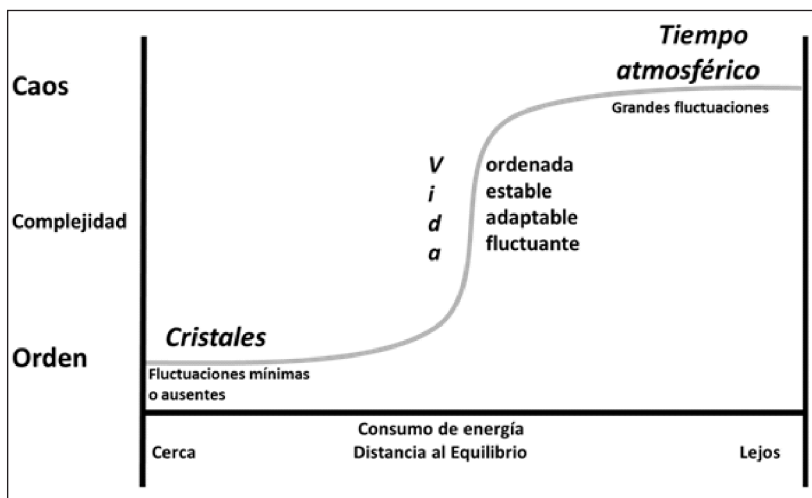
Caos

Complejidad

Orden

Tiempo atmosférico

Grandes fluctuaciones

V
i
d
a

ordenada
estable
adaptable
fluctuante

Cristales

Fluctuaciones mínimas o ausentes

Consumo de energía
Distancia al Equilibrio

Cerca

Lejos